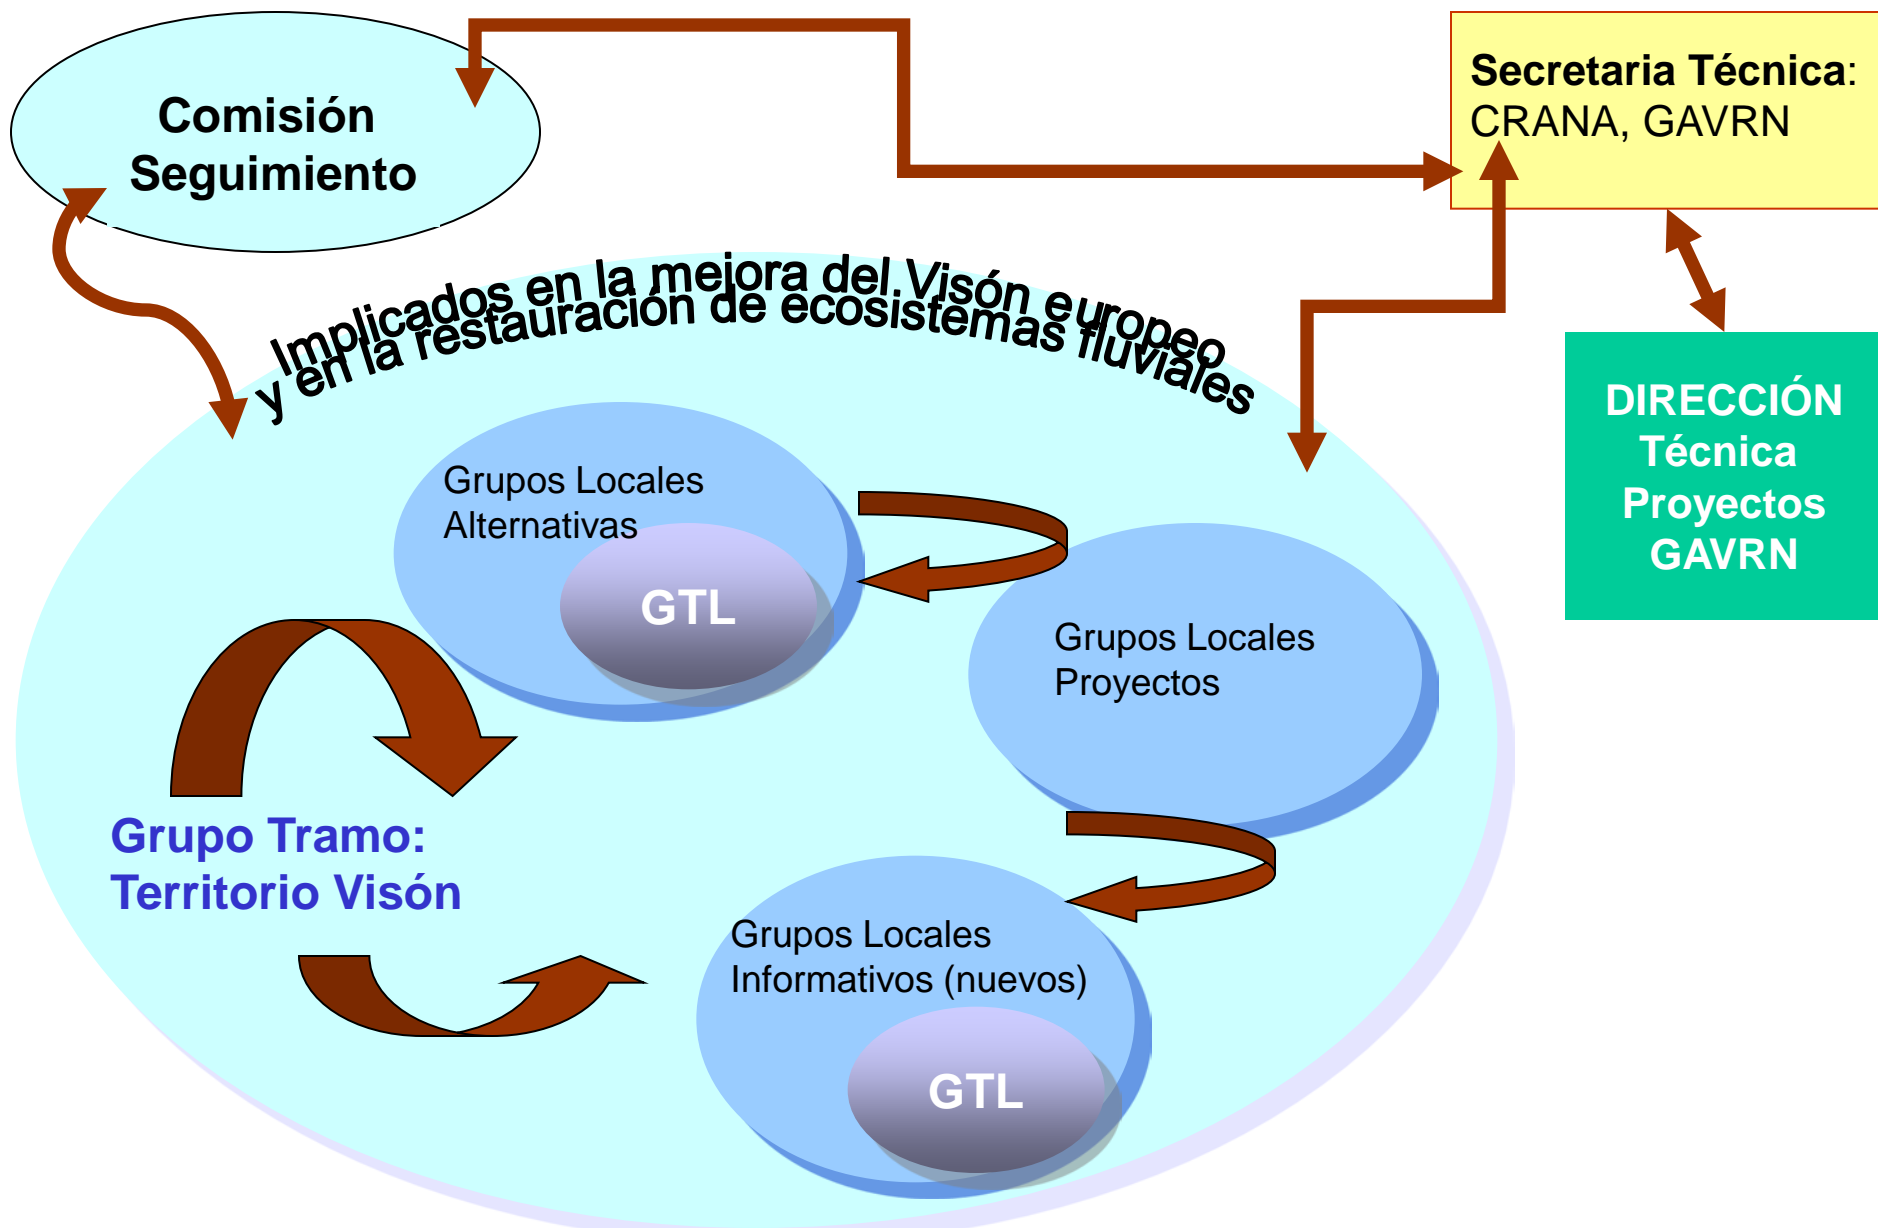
Comisión Seguimiento

Secretaria Técnica: CRANA, GAVRN

Implicados en la mejora del Visón europeo y en la restauración de ecosistemas fluviales

DIRECCIÓN Técnica Proyectos GAVRN

Grupos Locales Alternativas

GTL

Grupos Locales Proyectos

Grupo Tramo: Territorio Visón

Grupos Locales Informativos (nuevos)

GTL